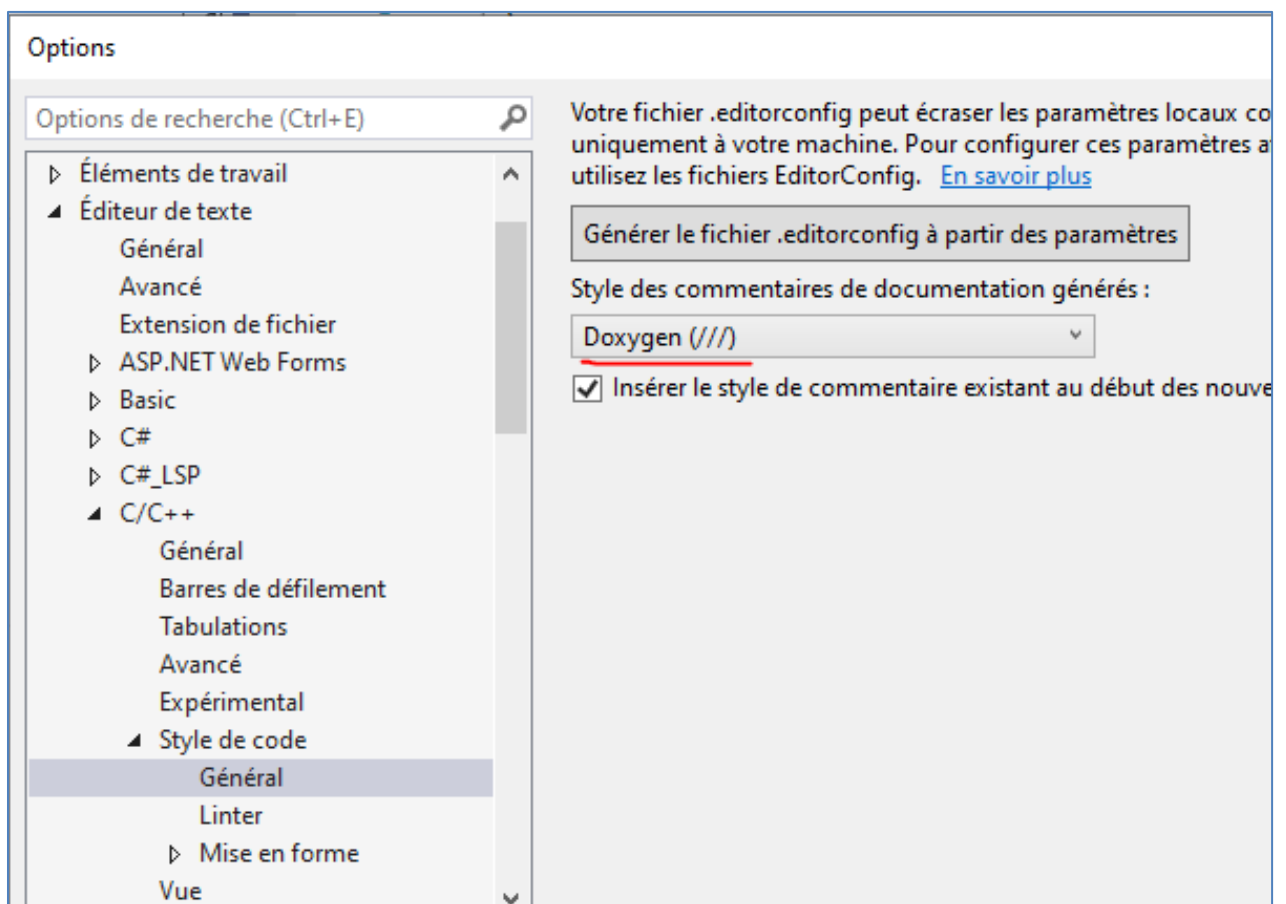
Options

Options de recherche (Ctrl+E)

Éléments de travail
Éditeur de texte
Général
Avancé
Extension de fichier
ASP.NET Web Forms
Basic
C#
C#_LSP
C/C++
Général
Barres de défilement
Tabulations
Avancé
Expérimental
Style de code
Général
Linter
Mise en forme
Vue

Votre fichier .editorconfig peut écraser les paramètres locaux co uniquement à votre machine. Pour configurer ces paramètres a utilisez les fichiers EditorConfig. En savoir plus

Générer le fichier .editorconfig à partir des paramètres

Style des commentaires de documentation générés :

Doxygen (///)

Insérer le style de commentaire existant au début des nouve